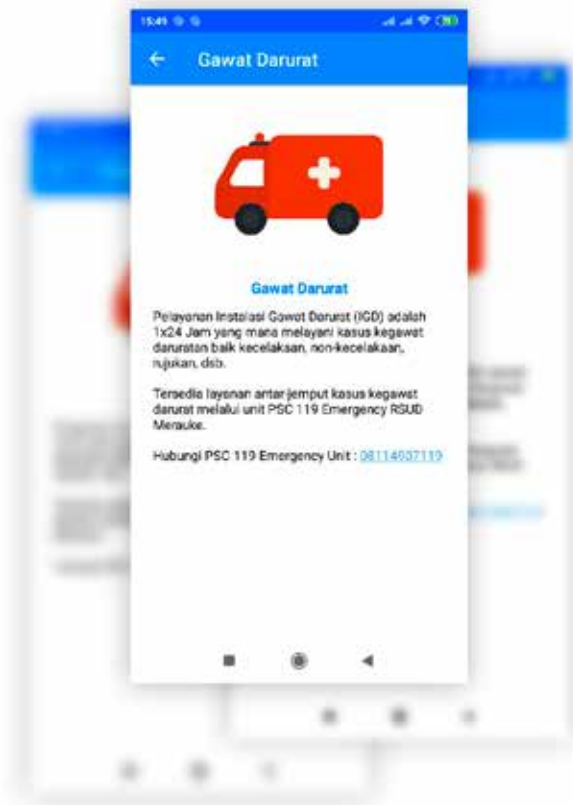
15:49

Gawat Darurat

Gawat Darurat

Pelayanan Instalasi Gawat Darurat (IGD) adalah 1x24 Jam yang mana melayani kasus kegawat daruratan baik kecelakaan, non-kecelakaan, rujukan, dsb.

Tersedia layanan antar jemput kasus kegawat darurat melalui unit PSC 119 Emergency RSUD Merauke.

Hubungi PSC 119 Emergency Unit : 08114607119